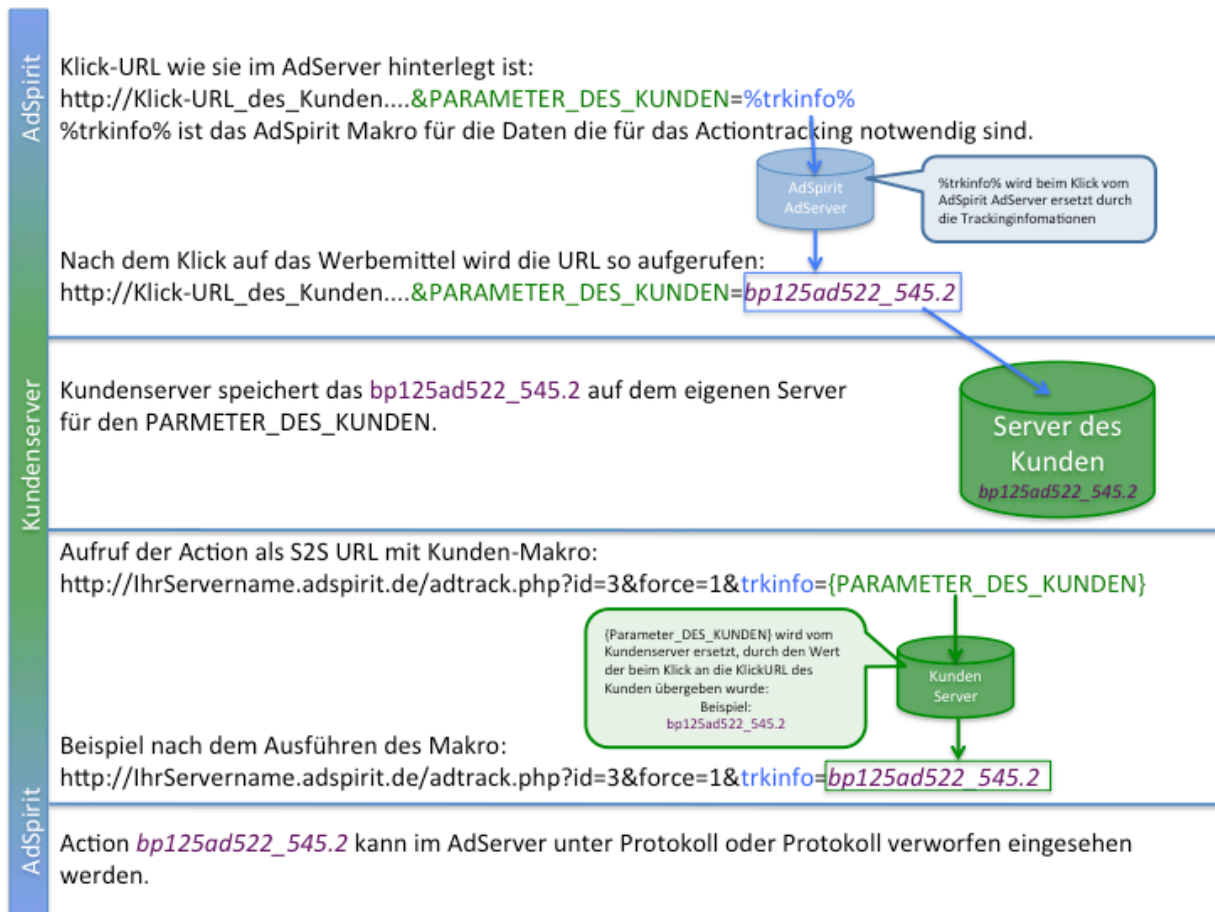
AdSpirit

Klick-URL wie sie im AdServer hinterlegt ist:
http://Klick-URL_des_Kunden....&PARAMETER_DES_KUNDEN=%trkinfo%
%trkinfo% ist das AdSpirit Makro für die Daten die für das Actiontracking notwendig sind.

AdSpirit AdServer

%trkinfo% wird beim Klick vom AdSpirit AdServer ersetzt durch die Trackinginfomationen

Nach dem Klick auf das Werbemittel wird die URL so aufgerufen:
http://Klick-URL_des_Kunden....&PARAMETER_DES_KUNDEN=bp125ad522_545.2

Kundenserver

Kundenserver speichert das bp125ad522_545.2 auf dem eigenen Server für den PARMETER_DES_KUNDEN.

Server des Kunden
bp125ad522_545.2

Aufruf der Action als S2S URL mit Kunden-Makro:
http://IhrServername.adspirit.de/adtrack.php?id=3&force=1&trkinfo={PARAMETER_DES_KUNDEN}

{Parameter_DES_KUNDEN} wird vom Kundenserver ersetzt, durch den Wert der beim Klick an die KlickURL des Kunden übergeben wurde:
Beispiel:
bp125ad522_545.2

Kunden Server

Beispiel nach dem Ausführen des Makro:
http://IhrServername.adspirit.de/adtrack.php?id=3&force=1&trkinfo=bp125ad522_545.2

AdSpirit

Action bp125ad522_545.2 kann im AdServer unter Protokoll oder Protokoll verworfen eingesehen werden.